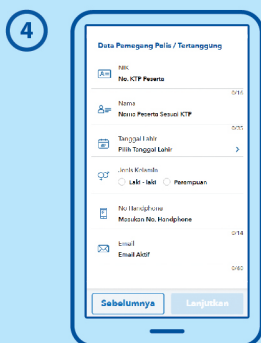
4

Data Pemegang Polis / Tertanggung

NIK
No. KTP Peserta
0/16

Nama
Nama Peserta Sesuai KTP
0/35

Tanggal Lahir
Pilih Tanggal Lahir

Jenis Kelamin
Laki - laki
Perempuan

No Handphone
Masukan No. Handphone
0/14

Email
Email Aktif
0/40

Sebelumnya
Lanjutkan